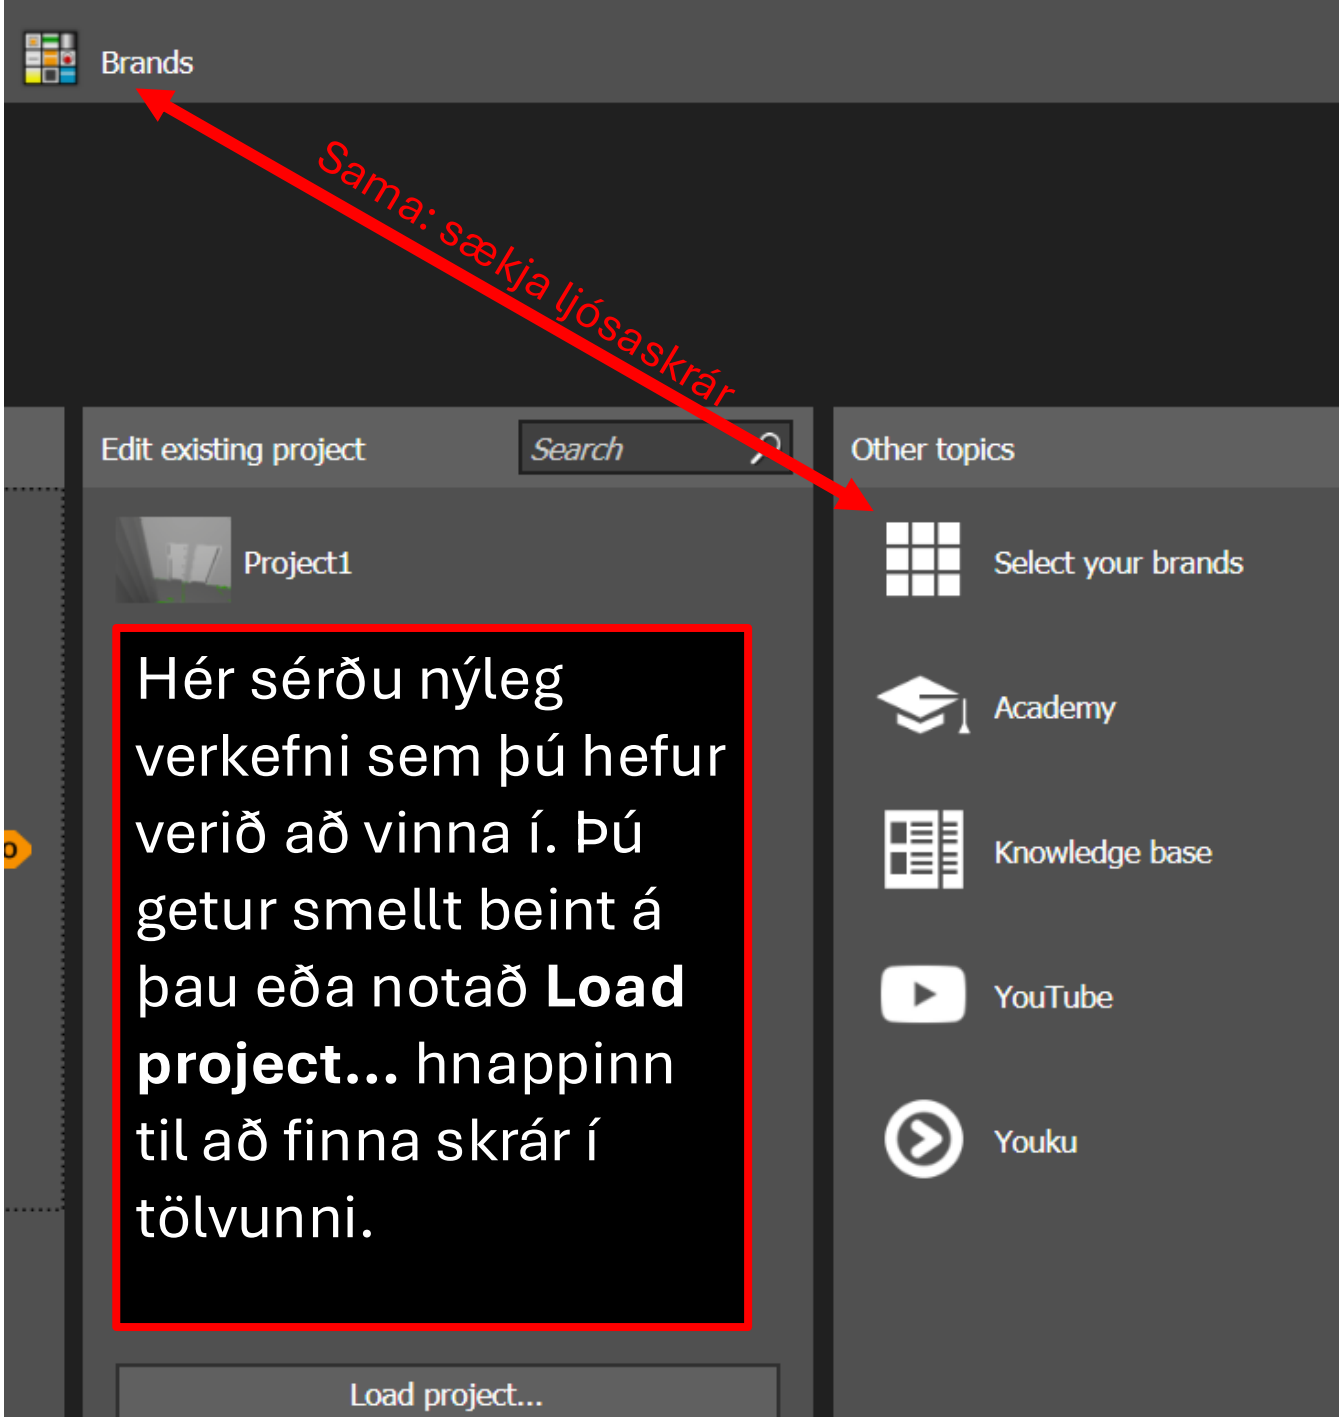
Brands

Sama: sækja ljósaskrár

Edit existing project

Search

Project1

Hér sérðu nýleg verkefni sem þú hefur verið að vinna í. Þú getur smellt beint á þau eða notað **Load project...** hnappinn til að finna skrár í tölvunni.

Load project...

Other topics

Select your brands

Academy

Knowledge base

YouTube

Youku